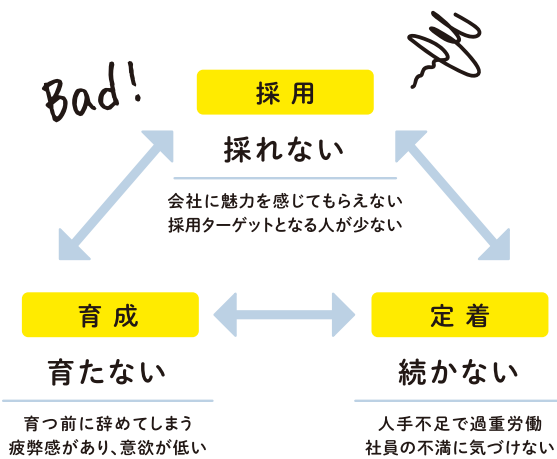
Bad!

採用

採れない

会社に魅力を感じてもらえない
採用ターゲットとなる人が少ない

育成

育たない

育つ前に辞めてしまう
疲弊感があり、意欲が低い

定着

続かない

人手不足で過重労働
社員の不満に気づけない